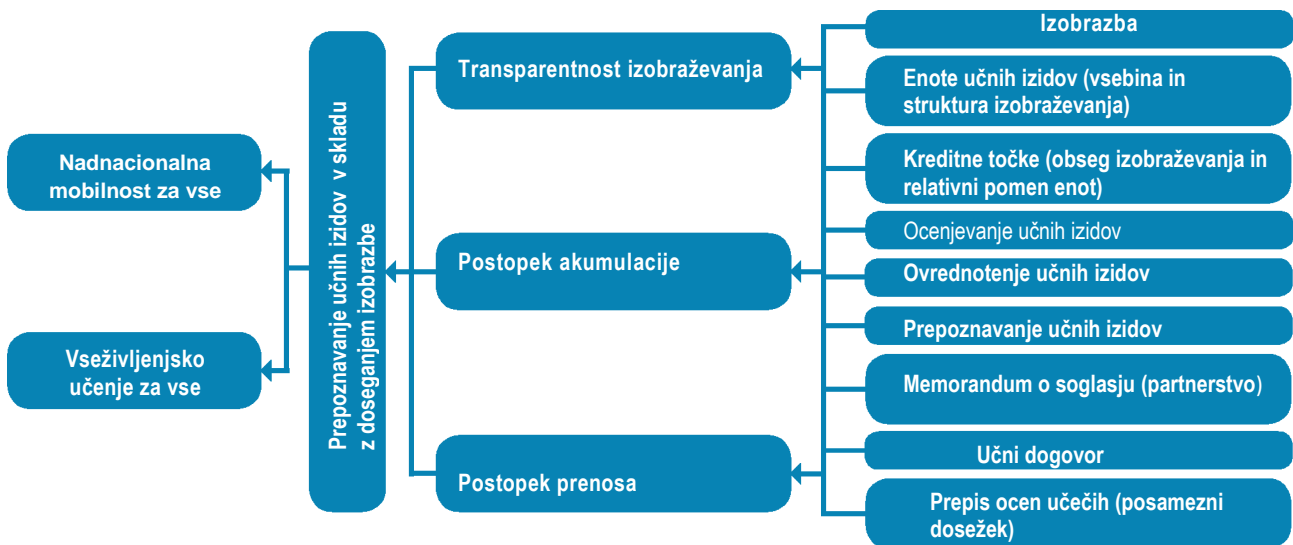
Nadnacionalna mobilnost za vse

Vseživljenjsko učenje za vse

Prepoznavanje učnih izidov v skladu z doseganjem izobrazbe

Transparentnost izobraževanja

Postopek akumulacije

Postopek prenosa

Izobrazba

Enote učnih izidov (vsebina in struktura izobraževanja)

Kreditne točke (obseg izobraževanja in relativni pomen enot)

Ocenjevanje učnih izidov

Ovrednotenje učnih izidov

Prepoznavanje učnih izidov

Memorandum o soglasju (partnerstvo)

Učni dogovor

Prepis ocen učečih (posamezni dosežek)